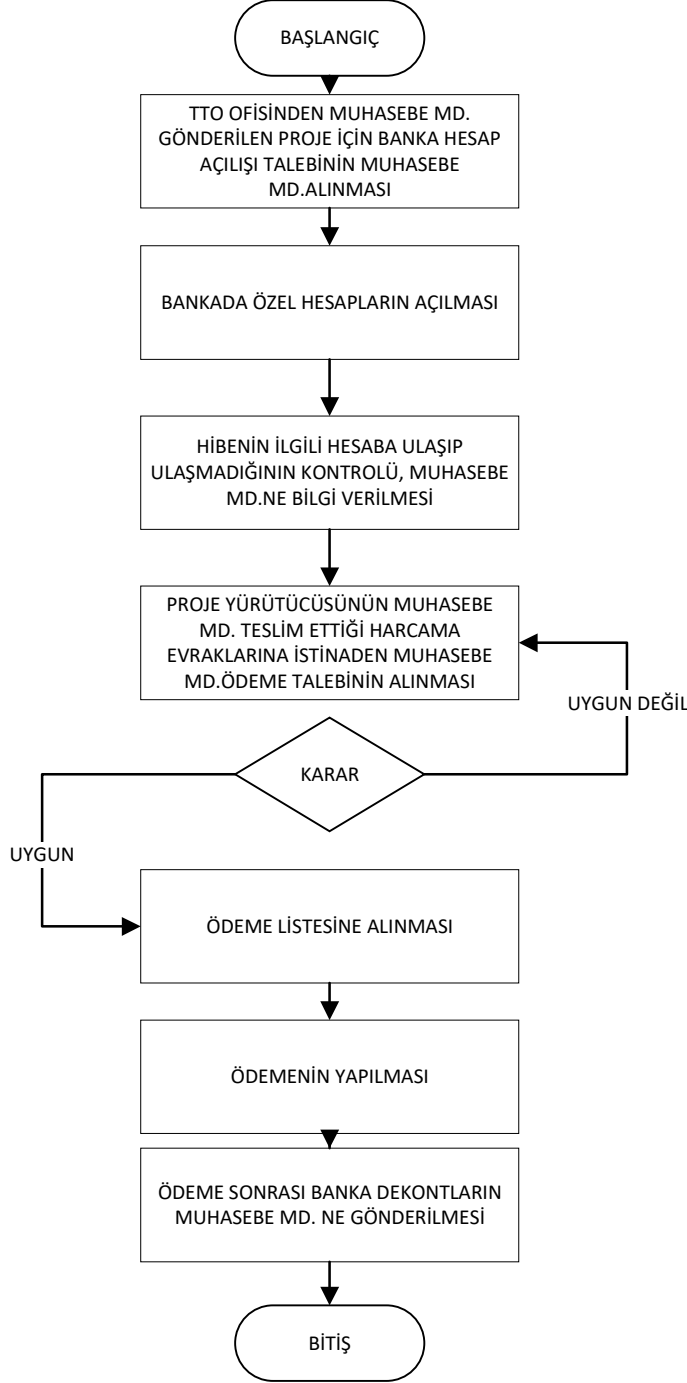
BAŞLANGIÇ

TTO OFİSİNDEN MUHASEBE MD. GÖNDERİLEN PROJE İÇİN BANKA HESAP AÇILIŞI TALEBİNİN MUHASEBE MD.ALINMASI

BANKADA ÖZEL HESAPLARIN AÇILMASI

HİBENİN İLGİLİ HESABA ULAŞIP ULAŞMADIĞININ KONTROLÜ, MUHASEBE MD.NE BİLGİ VERİLMESİ

PROJE YÜRÜTÜCÜSÜNÜN MUHASEBE MD. TESLİM ETTİĞİ HARCAMA EVRAKLARINA İSTİNADEN MUHASEBE MD.ÖDEME TALEBİNİN ALINMASI

UYGUN DEĞİL

KARAR

UYGUN

ÖDEME LİSTESİNE ALINMASI

ÖDEMENİN YAPILMASI

ÖDEME SONRASI BANKA DEKONTLARIN MUHASEBE MD. NE GÖNDERİLMESİ

BİTİŞ